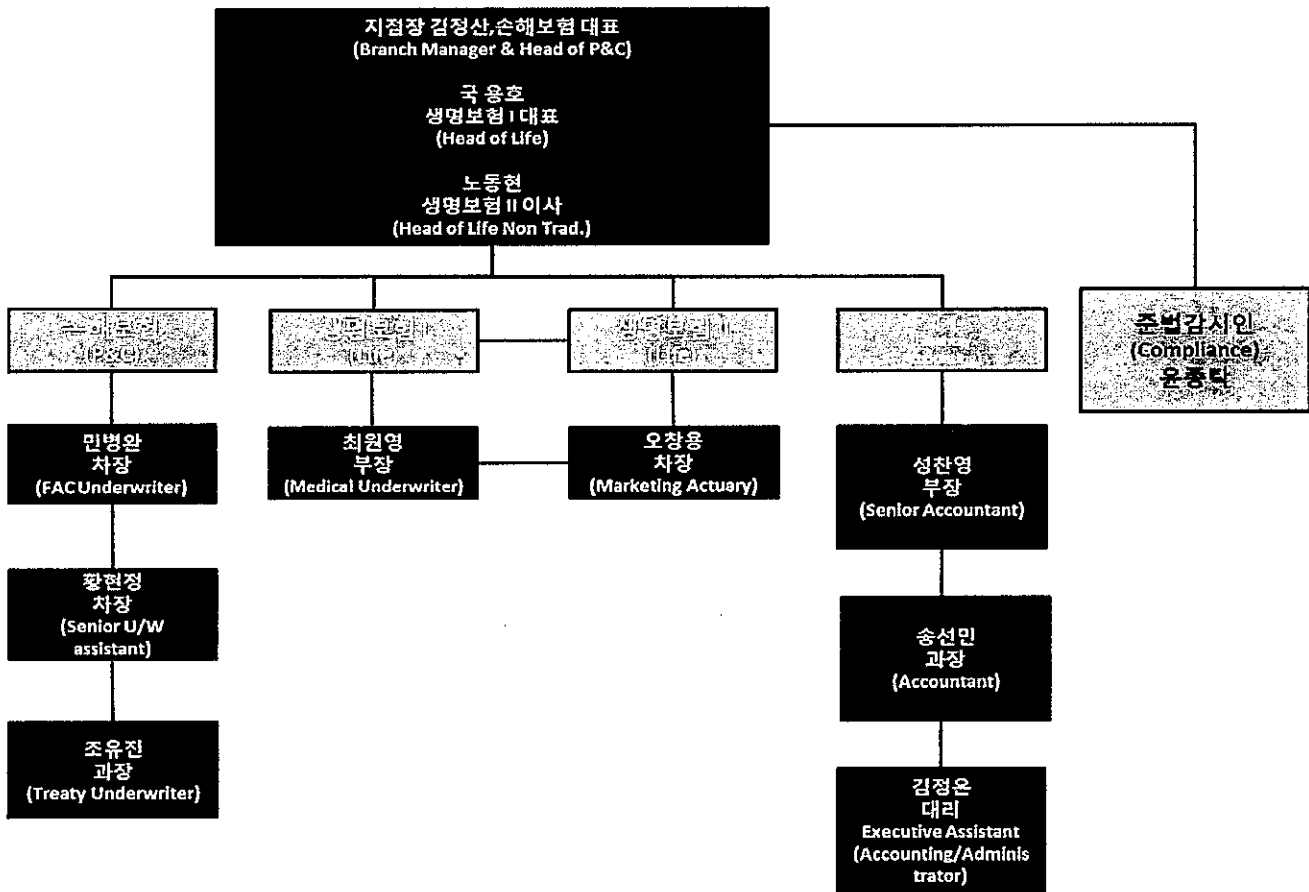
지점장 김정산,손해보험 대표
(Branch Manager & Head of P&C)

국용호
생명보험 I 대표
(Head of Life)

노동현
생명보험 II 이사
(Head of Life Non Trad.)

손해보험
(P&C)

생명보험 I
(Life)

생명보험 II
(Life)

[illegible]

준법감시인
(Compliance)
윤종탁

민병완
차장
(FAC Underwriter)

최원영
부장
(Medical Underwriter)

오창용
차장
(Marketing Actuary)

성찬영
부장
(Senior Accountant)

황현정
차장
(Senior U/W assistant)

송선민
과장
(Accountant)

조유진
과장
(Treaty Underwriter)

김정온
대리
Executive Assistant
(Accounting/Administrator)